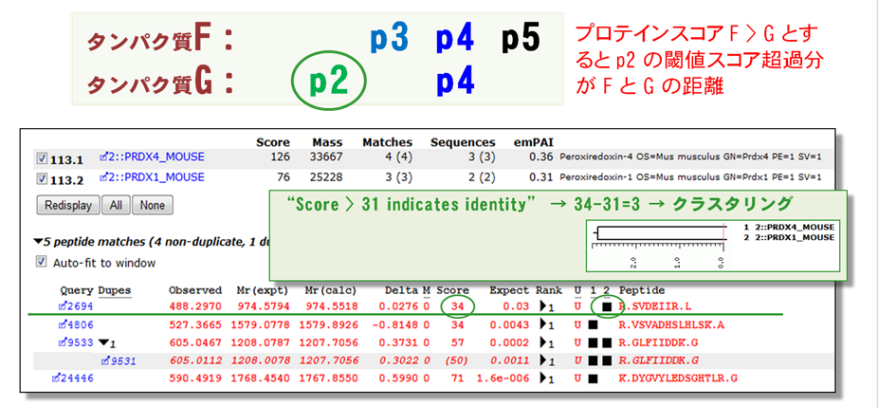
タンパク質F： p3 p4 p5
タンパク質G： p2 p4

プロテインスコアF＞Gとするとp2の閾値スコア超過分がFとGの距離

| | | Score | Mass | Matches | Sequences | emPAI | |
|---|---|---|---|---|---|---|---|
| 113.1 | 2::PRDX4_MOUSE | 126 | 33667 | 4 (4) | 3 (3) | 0.36 | Peroxiredoxin-4 OS=Mus musculus GN=Prdx4 PE=1 SV=1 |
| 113.2 | 2::PRDX1_MOUSE | 76 | 25228 | 3 (3) | 2 (2) | 0.31 | Peroxiredoxin-1 OS=Mus musculus GN=Prdx1 PE=1 SV=1 |

Redisplay All None

"Score > 31 indicates identity" → 34-31=3 → クラスタリング

1 2::PRDX4_MOUSE
2 2::PRDX1_MOUSE
2.0 1.0 0.0

5 peptide matches (4 non-duplicate, 1 d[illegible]

Auto-fit to window

| Query | Dupes | Observed | Mr(expt) | Mr(calc) | Delta | M | Score | Expect | Rank | U | 1 | 2 | Peptide |
|---|---|---|---|---|---|---|---|---|---|---|---|---|---|
| 2694 | | 488.2970 | 974.5794 | 974.5518 | 0.0276 | 0 | 34 | 0.03 | 1 | U | | ■ | R.SVDEIIR.L |
| 4806 | | 527.3665 | 1579.0778 | 1579.8926 | -0.8148 | 0 | 34 | 0.0043 | 1 | U | ■ | | R.VSVADHSLHLSK.A |
| 9533 | 1 | 605.0467 | 1208.0787 | 1207.7056 | 0.3731 | 0 | 57 | 0.0002 | 1 | U | ■ | ■ | R.GLFIIDDK.G |
| 9531 | | 605.0112 | 1208.0078 | 1207.7056 | 0.3022 | 0 | (50) | 0.0011 | 1 | U | ■ | ■ | R.GLFIIDDK.G |
| 24446 | | 590.4919 | 1768.4540 | 1767.8550 | 0.5990 | 0 | 71 | 1.6e-006 | 1 | U | ■ | | K.DYGVYLEDSGHTLR.G |